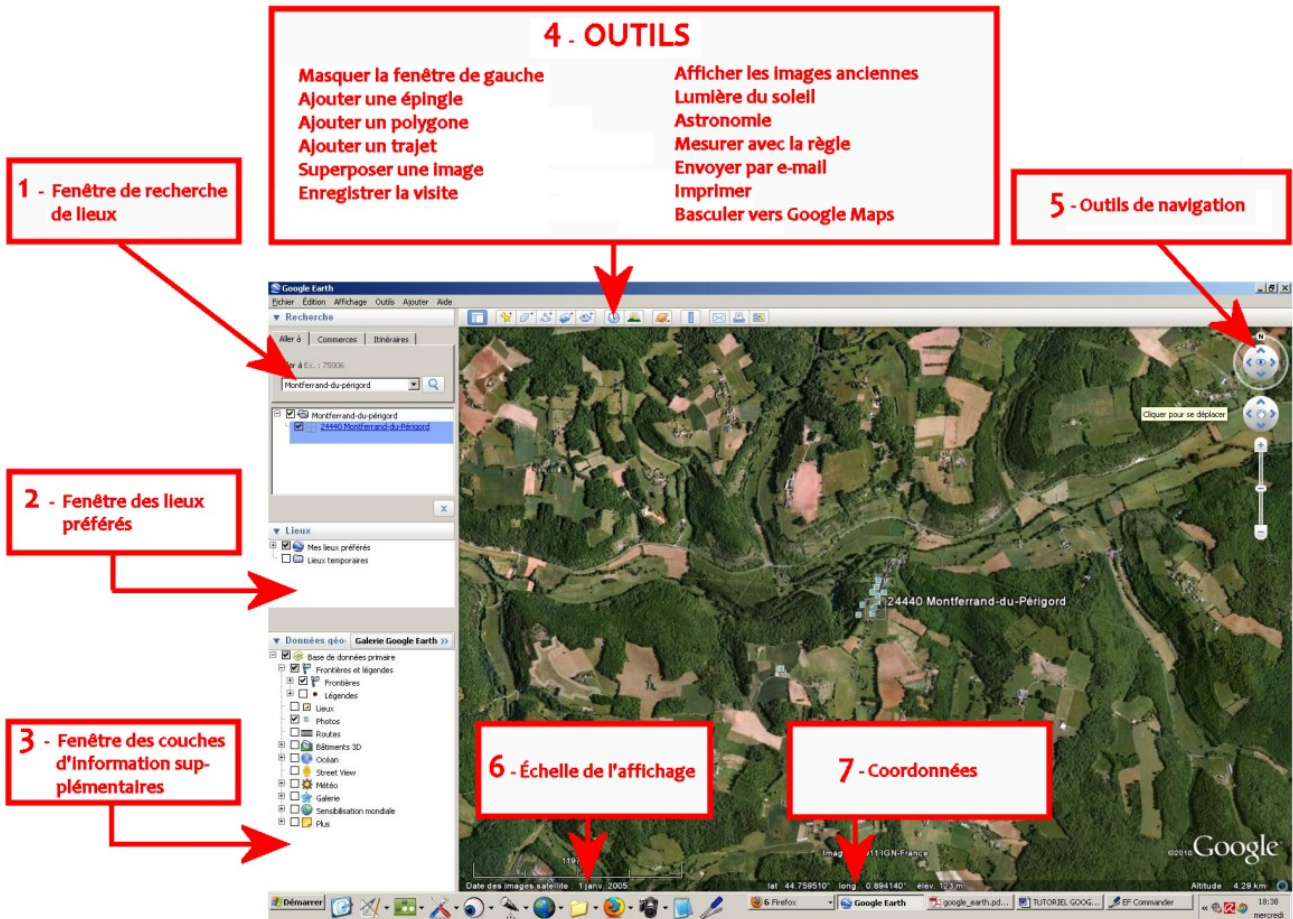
4 - OUTILS

Masquer la fenêtre de gauche
Ajouter une épingle
Ajouter un polygone
Ajouter un trajet
Superposer une image
Enregistrer la visite

Afficher les images anciennes
Lumière du soleil
Astronomie
Mesurer avec la règle
Envoyer par e-mail
Imprimer
Basculer vers Google Maps

1 - Fenêtre de recherche de lieux

5 - Outils de navigation

2 - Fenêtre des lieux préférés

3 - Fenêtre des couches d'information supplémentaires

6 - Échelle de l'affichage

7 - Coordonnées

Google Earth
Fichier Édition Affichage Outils Ajouter Aide
▼ Recherche
Aller à | Commerces | Itinéraires
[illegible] à Ex. : 75006
Montferrand-du-périgord
Montferrand-du-périgord
24440 Montferrand-du-Périgord
▼ Lieux
Mes lieux préférés
Lieux temporaires
▼ Données géo- | Galerie Google Earth »
Base de données primaire
Frontières et légendes
Frontières
Légendes
Lieux
Photos
Routes
Bâtiments 3D
Océan
Street View
Météo
Galerie
Sensibilisation mondiale
Plus

Cliquer pour se déplacer
24440 Montferrand-du-Périgord
Image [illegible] IGN-France
©2010 Google
Date des images satellite 1 janv. 2005
lat 44.759510° long 0.894140° élév. 123 m
Altitude 4.29 km

Démarrer
6 Firefox
Google Earth
google_earth.pd...
TUTORIEL GOOG...
EF Commander
18:38
mercredi